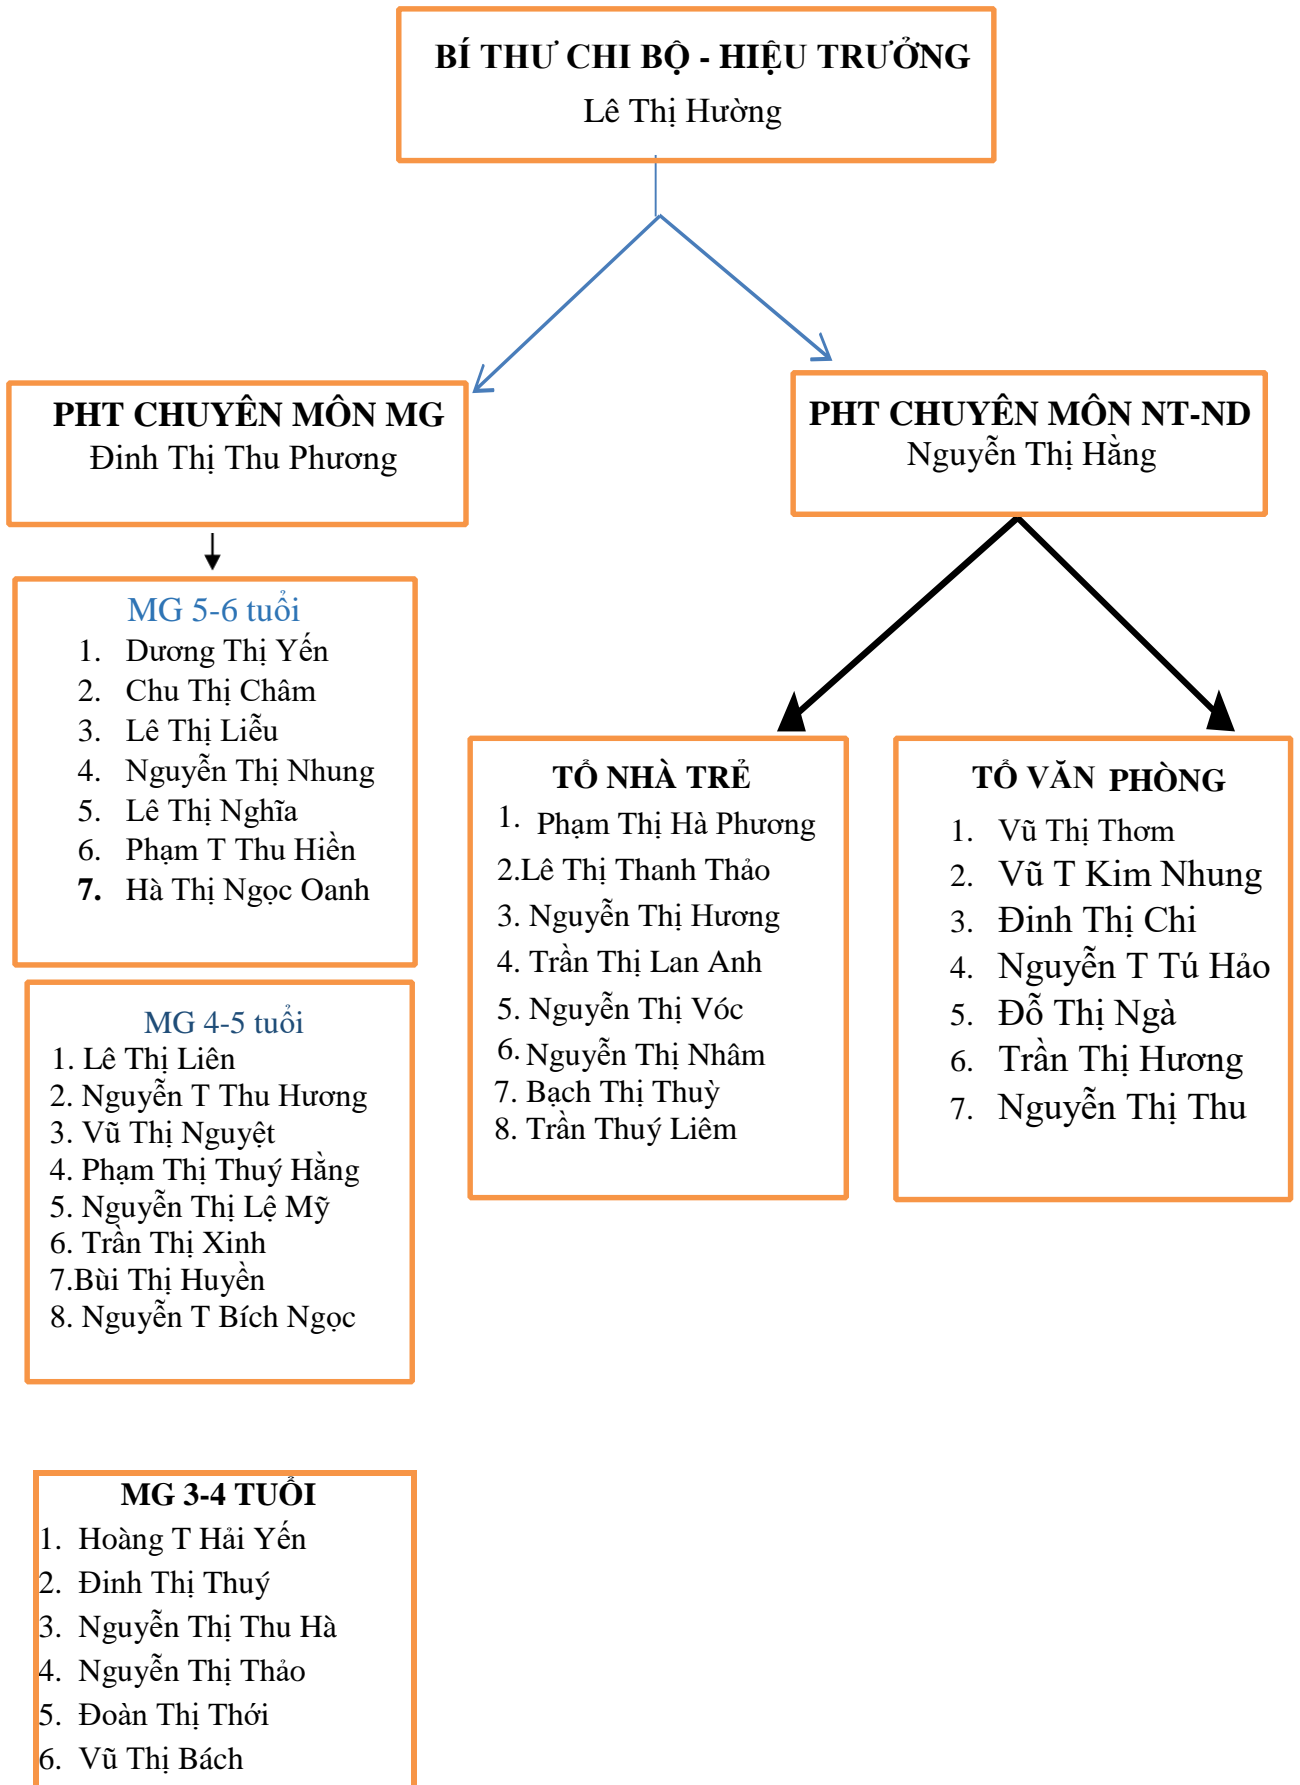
BÍ THƯ CHI BỘ - HIỆU TRƯỞNG
Lê Thị Hường

PHT CHUYÊN MÔN MG
Đinh Thị Thu Phương

PHT CHUYÊN MÔN NT-ND
Nguyễn Thị Hằng

MG 5-6 tuổi
1. Dương Thị Yến
2. Chu Thị Châm
3. Lê Thị Liễu
4. Nguyễn Thị Nhung
5. Lê Thị Nghĩa
6. Phạm T Thu Hiền
7. Hà Thị Ngọc Oanh

TỔ NHÀ TRẺ
1. Phạm Thị Hà Phương
2.Lê Thị Thanh Thảo
3. Nguyễn Thị Hương
4. Trần Thị Lan Anh
5. Nguyễn Thị Vóc
6. Nguyễn Thị Nhâm
7. Bạch Thị Thuỳ
8. Trần Thuỳ Liêm

TỔ VĂN PHÒNG
1. Vũ Thị Thơm
2. Vũ T Kim Nhung
3. Đinh Thị Chi
4. Nguyễn T Tú Hảo
5. Đỗ Thị Ngà
6. Trần Thị Hương
7. Nguyễn Thị Thu

MG 4-5 tuổi
1. Lê Thị Liên
2. Nguyễn T Thu Hương
3. Vũ Thị Nguyệt
4. Phạm Thị Thuý Hằng
5. Nguyễn Thị Lệ Mỹ
6. Trần Thị Xinh
7.Bùi Thị Huyền
8. Nguyễn T Bích Ngọc

MG 3-4 TUỔI
1. Hoàng T Hải Yến
2. Đinh Thị Thuý
3. Nguyễn Thị Thu Hà
4. Nguyễn Thị Thảo
5. Đoàn Thị Thới
6. Vũ Thị Bách